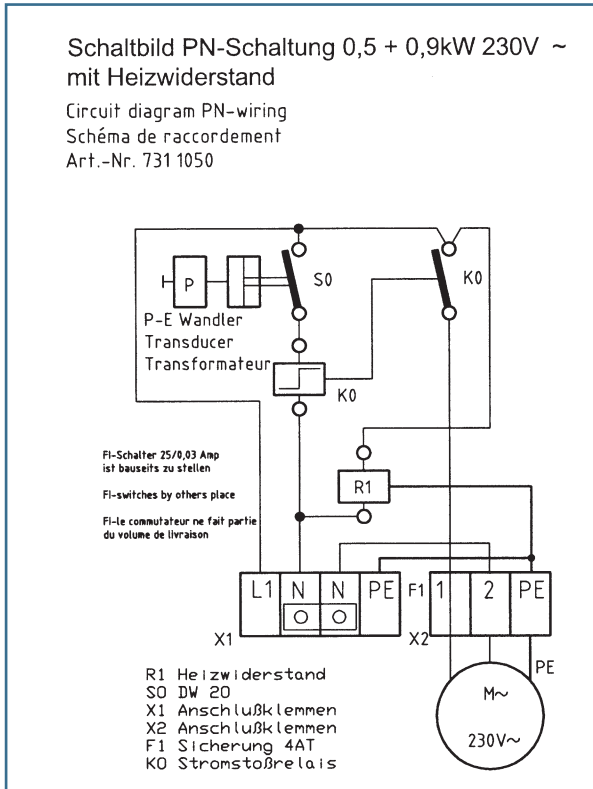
Schaltbild PN-Schaltung 0,5 + 0,9kW 230V ~
mit Heizwiderstand

Circuit diagram PN-wiring
Schéma de raccordement
Art.-Nr. 731 1050

P
S0
K0
P-E Wandler
Transducer
Transformateur
K0

FI-Schalter 25/0,03 Amp
ist bauseits zu stellen

FI-switches by others place

FI-le commutateur ne fait partie
du volume de livraison

R1

L1 N N PE
X1

F1 1 2 PE
X2

PE
M~
230V~

R1 Heizwiderstand
S0 DW 20
X1 Anschlußklemmen
X2 Anschlußklemmen
F1 Sicherung 4AT
K0 Stromstoßrelais